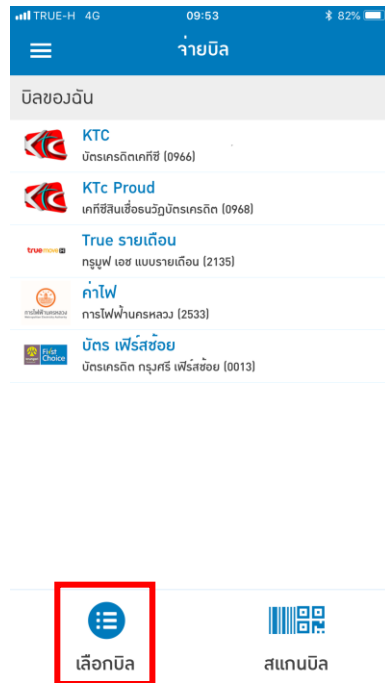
TRUE-H 4G 09:53 82%

จ่ายบิล

บิลของฉัน

KTC
บัตรเครดิตเคทีซี (0966)

KTc Proud
เคทีซีสินเชื่อธนวัฏบัตรเครดิต (0968)

truemove H
True รายเดือน
ทรูมูฟ เอช แบบรายเดือน (2135)

การไฟฟ้านครหลวง
ค่าไฟ
การไฟฟ้านครหลวง (2533)

First Choice
บัตร เฟิร์สช้อย
บัตรเครดิต กรุงศรี เฟิร์สช้อย (0013)

เลือกบิล

สแกนบิล